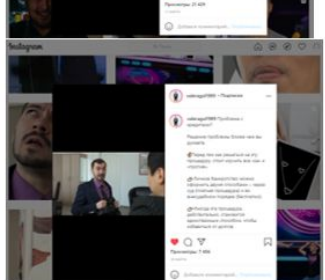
Просмотры: 21 409

Добавьте комментарий... Опубликовать

Instagram

valerapr1980 • Подписки

valerapr1980 Проблемы с кредитами?

Решение проблемы ближе чем вы думаете.

Перед тем как решиться на эту процедуру, стоит изучить все «за» и «против».

Почему банкротство можно оформить двумя способами – через судебные процедуры и во внесудебном порядке (бесплатно)

Когда эта процедура действительна, становится единственным способом, чтобы избавиться от долгов

Просмотры: 7 404

Добавьте комментарий... Опубликовать